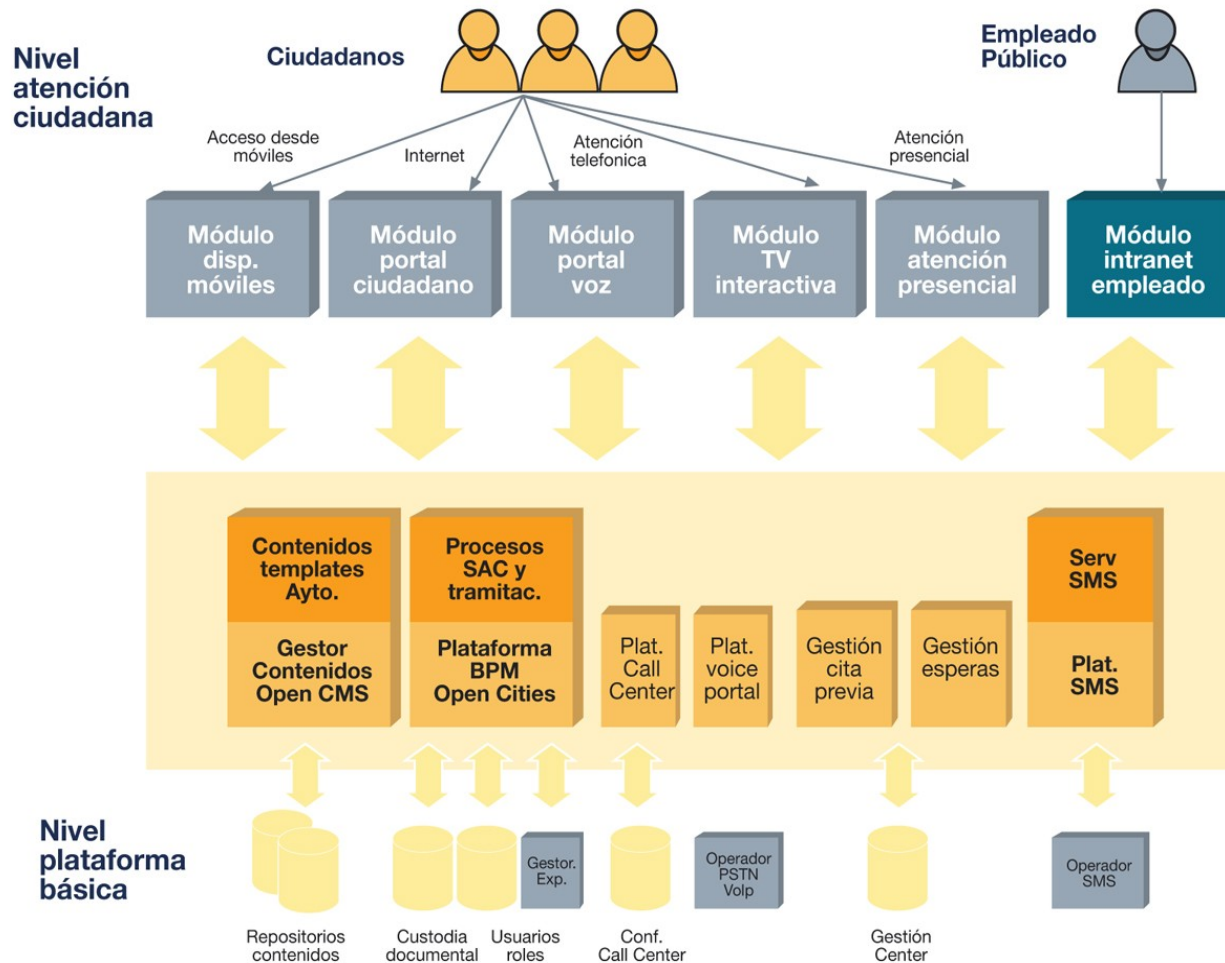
Nivel atención ciudadana

Ciudadanos

Empleado Público

Acceso desde móviles

Internet

Atención telefonica

Atención presencial

Módulo disp. móviles

Módulo portal ciudadano

Módulo portal voz

Módulo TV interactiva

Módulo atención presencial

Módulo intranet empleado

Contenidos templates Ayto.

Gestor Contenidos Open CMS

Procesos SAC y tramitac.

Plataforma BPM Open Cities

Plat. Call Center

Plat. voice portal

Gestión cita previa

Gestión esperas

Serv SMS

Plat. SMS

Nivel plataforma básica

Gestor. Exp.

Operador PSTN Volp

Operador SMS

Repositorios contenidos

Custodia documental

Usuarios roles

Conf. Call Center

Gestión Center